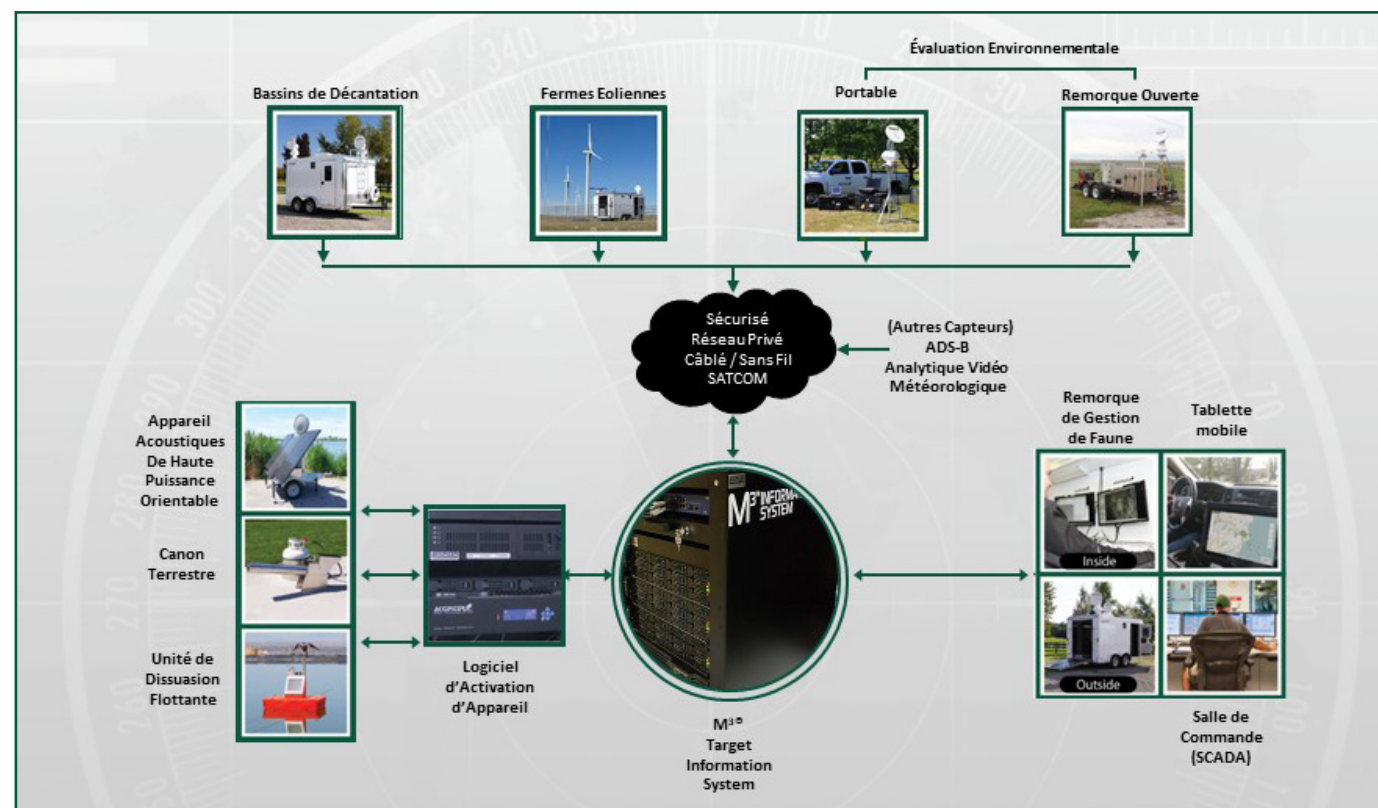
Évaluation Environnementale

Bassins de Décantation

Fermes Eoliennes

Portable

Remorque Ouverte

Sécurisé
Réseau Privé
Câblé / Sans Fil
SATCOM

(Autres Capteurs)
ADS-B
Analytique Vidéo
Météorologique

Appareil Acoustiques De Haute Puissance Orientable

Canon Terrestre

Unité de Dissuasion Flottante

Logiciel d'Activation d'Appareil

M3 INFORMATION SYSTEM

M$^{3®}$
Target
Information
System

Remorque de Gestion de Faune

Tablette mobile

Inside

Outside

Salle de Commande (SCADA)